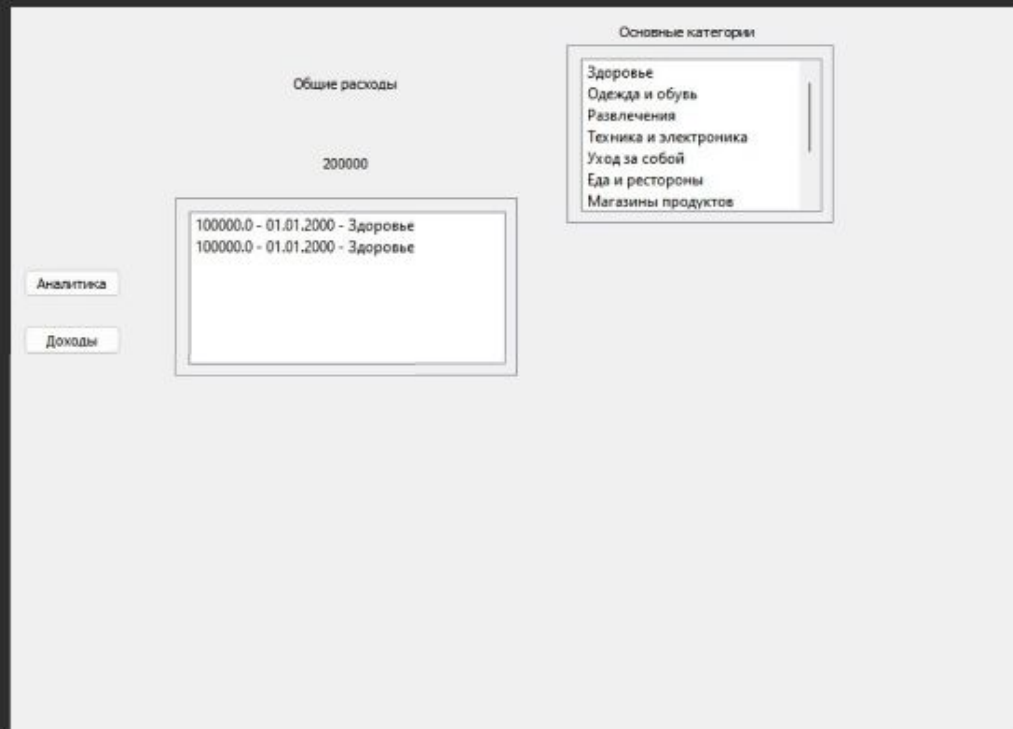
Основные категории

Здоровье
Одежда и обувь
Развлечения
Техника и электроника
Уход за собой
Еда и рестороны
Магазины продуктов

Общие расходы

200000

100000.0 - 01.01.2000 - Здоровье
100000.0 - 01.01.2000 - Здоровье

Аналитика

Доходы